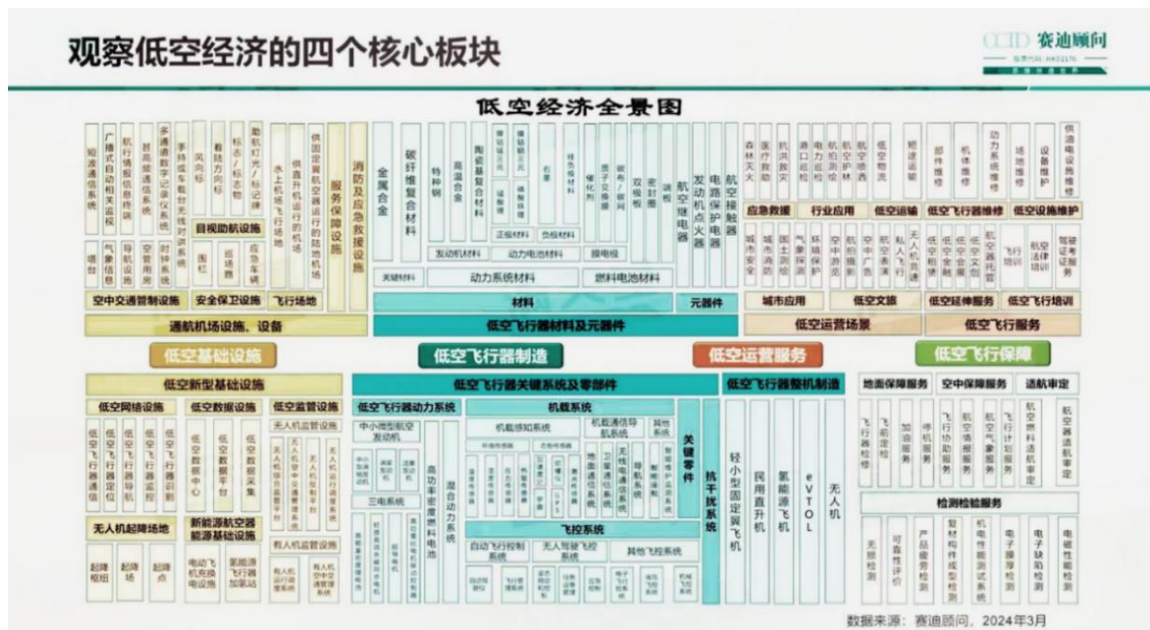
观察低空经济的四个核心板块

CCID 赛迪顾问

低空经济全景图

短波通信系统
广播式自动相关监视
航行情报服务终端
甚高频通信系统
多通道数字记录仪系统
手持式甚高频对讲系统
风向标
着陆方向标
标志标记牌
助航灯光/标记牌
水上机场飞行场地
供直升机运行的机场
供固定翼航空器运行的陆地机场
服务保障设施
消防及应急救援设施

塔台
气象设备
空管用房
时钟系统
目视助航设施
围栏
巡逻路
应急车辆

空中交通管制设施
安全保卫设施
飞行场地
通航机场设施、设备

金属合金
碳纤维复合材料
特种钢
高温合金
陶瓷基复合材料
正极材料
负极材料
石墨
硅负极
双极板
质子交换膜
碳纸
密封圈
发动机材料
动力电池材料
燃料电池材料
关键材料
动力系统材料
材料
航空继电器
发动机点火器
电路保护器
航空接触器
接插件
元器件
低空飞行器材料及元器件

森林灭火
医疗救助
抗洪救灾
港口巡检
电力巡检
航空测绘
航空护林
低空物流
短途运输
应急救援
行业应用
低空运输
部件维修
机体维修
动力系统维修
场地维修
设备维护
供电设施维护
低空飞行器维修
低空设施维护
城市安全
城市消防
国土资源
气象探测
环境保护
空中游览
航拍航摄
空中广告
私人飞行
无人机表演
低空租赁
低空金融
低空保险
航空文创
飞行培训
航空法律培训
智能驾驶认证服务
城市应用
低空文旅
低空经营服务
低空飞行培训
低空运营场景
低空飞行服务

低空基础设施
低空飞行器制造
低空运营服务
低空飞行保障

低空新型基础设施
低空网络设施
低空飞行器通信
低空飞行器定位
低空飞行器导航
低空飞行器监控
低空数据设施
低空数据中心
低空数据平台
低空数据采集
低空监管设施
无人机监管设施
无人机监管服务平台
无人机反制系统
无人机管控平台
无人机起降场地
起降枢纽
起降场
起降点
新能源航空器能源基础设施
电动飞机充换电设施
氢能源飞机加氢站
有人机监管设施
有人机运行管理系统
有人机空中交通管理系统

低空飞行器关键系统及零部件
低空飞行器动力系统
中小微型航空发动机
三电系统
高功率密度燃料电池
混合动力系统
机载系统
机载感知系统
机载通信导航系统
其他系统
地面通信系统
无线电通信系统
数据链系统
飞控系统
自动飞行控制系统
无人驾驶飞控系统
其他飞控系统
关键零件
抗干扰系统

低空飞行器整机制造
轻小型固定翼飞机
民用直升机
氢能源飞机
eVTOL
无人机

地面保障服务
空中保障服务
适航审定
飞行器检修
飞行器维修
加油服务
停机服务
飞行协助服务
航空情报服务
航空气象服务
飞行计划服务
航空燃料适航审定
航空器适航审定
检测检验服务
无损检测
可靠性评价
产品疲劳检测
复材部件成型检测
机电性能测试系统
电子噪声检测
电子缺陷检测
电磁性能检测

数据来源：赛迪顾问，2024年3月